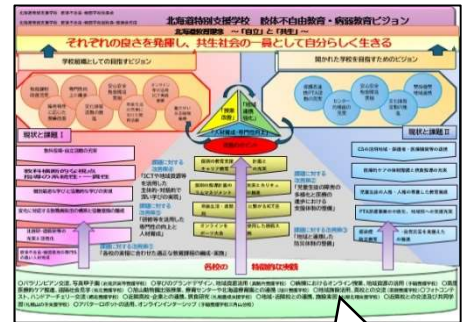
北海道特別支援学校　肢体不自由教育・病弱教育ビジョン

北海道教育理念　～「自立」と「共生」～

それぞれの良さを発揮し、共生社会の一員として自分らしく生きる

学校組織としての目指すビジョン

開かれた学校を目指すためのビジョン

現状と課題Ⅰ

現状と課題Ⅱ

各校の　特色ある実践

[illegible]